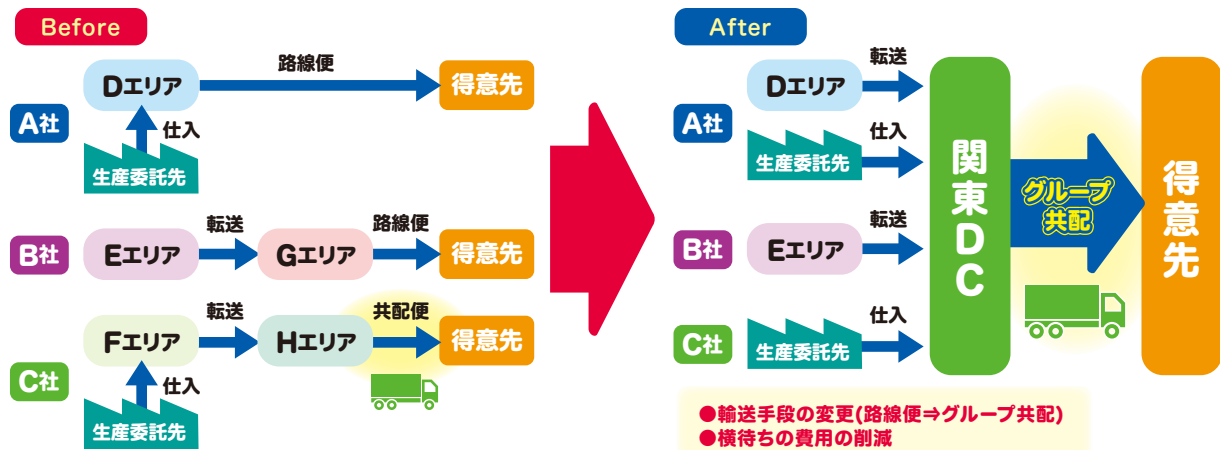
Before

A社
Dエリア
路線便
得意先
仕入
生産委託先

B社
Eエリア
転送
Gエリア
路線便
得意先

C社
Fエリア
転送
Hエリア
共配便
得意先
仕入
生産委託先

After

A社
Dエリア
転送
仕入
生産委託先

B社
Eエリア
転送

C社
仕入
生産委託先

関東DC
グループ共配
得意先

●輸送手段の変更(路線便⇒グループ共配)
●横待ちの費用の削減